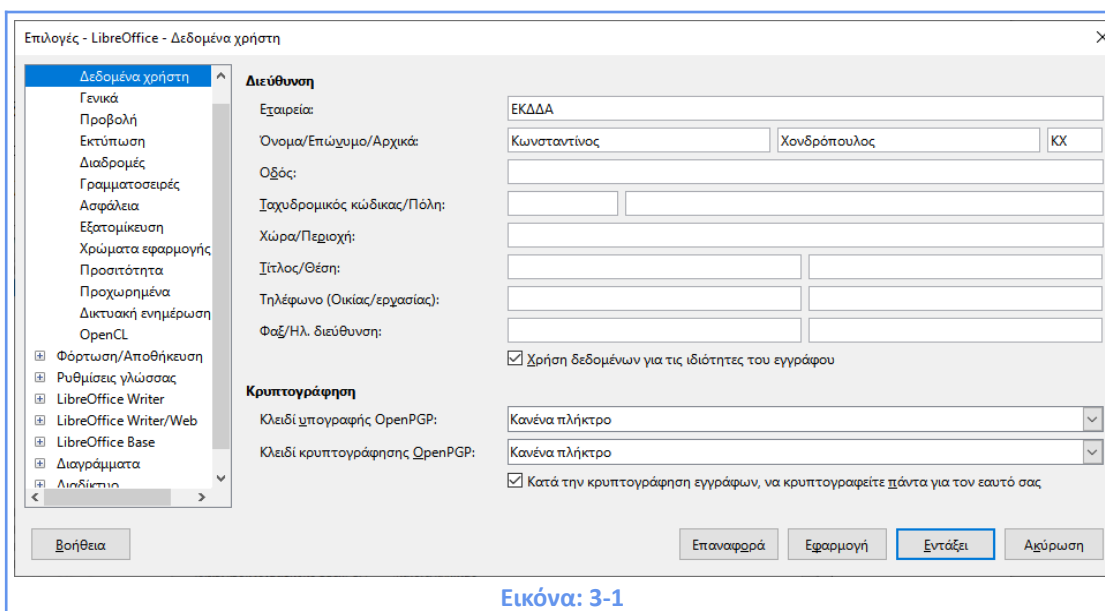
Επιλογές - LibreOffice - Δεδομένα χρήστη

Δεδομένα χρήστη
Γενικά
Προβολή
Εκτύπωση
Διαδρομές
Γραμματοσειρές
Ασφάλεια
Εξατομίκευση
Χρώματα εφαρμογής
Προσιτότητα
Προχωρημένα
Δικτυακή ενημέρωση
OpenCL
Φόρτωση/Αποθήκευση
Ρυθμίσεις γλώσσας
LibreOffice Writer
LibreOffice Writer/Web
LibreOffice Base
Διαγράμματα
Διαδίκτυο

Διεύθυνση
Εταιρεία: ΕΚΔΔΑ
Όνομα/Επώνυμο/Αρχικά: Κωνσταντίνος Χονδρόπουλος ΚΧ
Οδός:
Ταχυδρομικός κώδικας/Πόλη:
Χώρα/Περιοχή:
Τίτλος/Θέση:
Τηλέφωνο (Οικίας/εργασίας):
Φαξ/Ηλ. διεύθυνση:
☑ Χρήση δεδομένων για τις ιδιότητες του εγγράφου

Κρυπτογράφηση
Κλειδί υπογραφής OpenPGP: Κανένα πλήκτρο
Κλειδί κρυπτογράφησης OpenPGP: Κανένα πλήκτρο
☑ Κατά την κρυπτογράφηση εγγράφων, να κρυπτογραφείτε πάντα για τον εαυτό σας

Βοήθεια
Επαναφορά
Εφαρμογή
Εντάξει
Ακύρωση

Εικόνα: 3-1